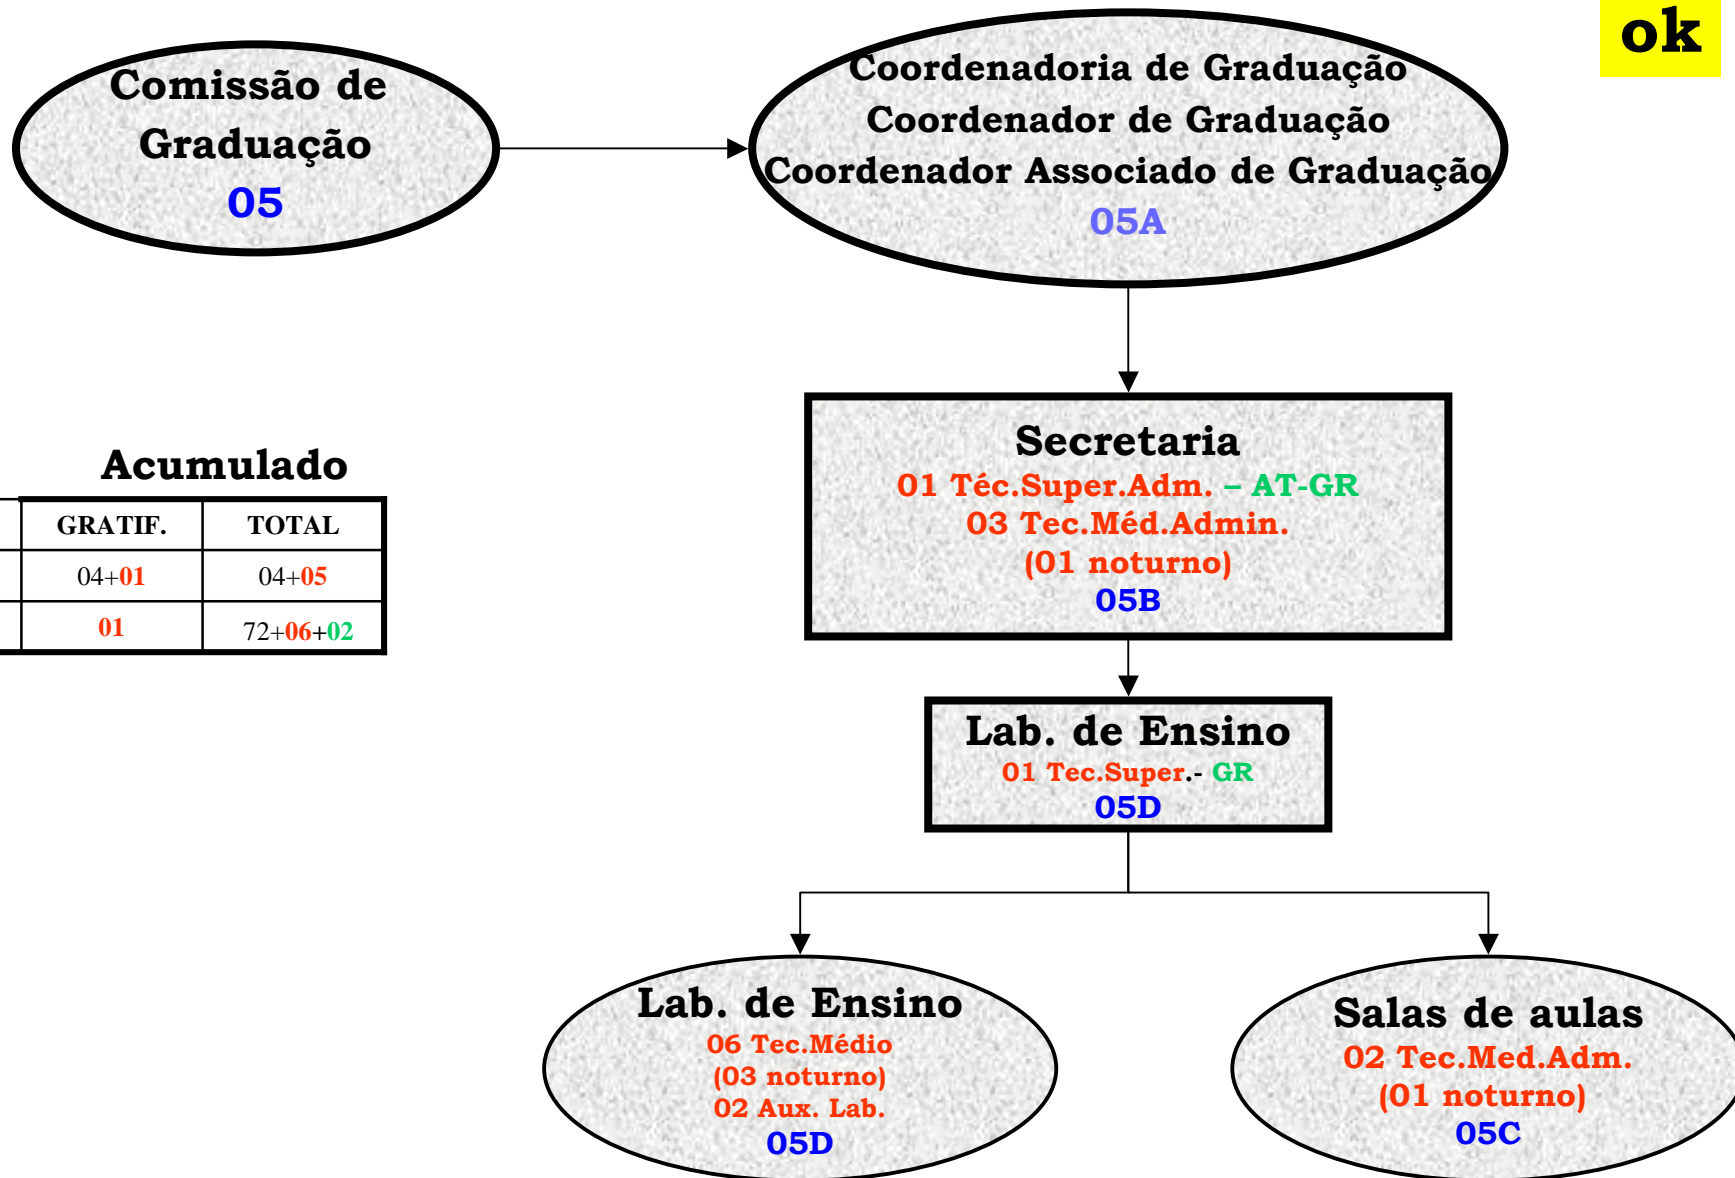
ok

Comissão de Graduação
05

Coordenadoria de Graduação
Coordenador de Graduação
Coordenador Associado de Graduação
05A

Acumulado

| GRATIF. | TOTAL |
|---|---|
| 04+01 | 04+05 |
| 01 | 72+06+02 |

Secretaria
01 Téc.Super.Adm. – AT-GR
03 Tec.Méd.Admin.
(01 noturno)
05B

Lab. de Ensino
01 Tec.Super.- GR
05D

Lab. de Ensino
06 Tec.Médio
(03 noturno)
02 Aux. Lab.
05D

Salas de aulas
02 Tec.Med.Adm.
(01 noturno)
05C